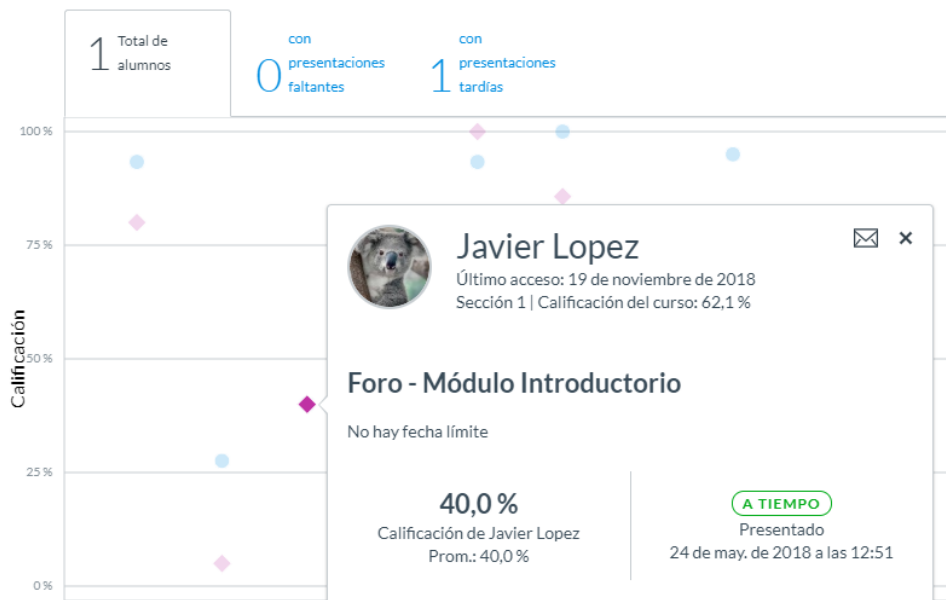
1 Total de alumnos

0 con presentaciones faltantes

1 con presentaciones tardías

100 %
75 %
50 %
25 %
0 %

Calificación

Javier Lopez
Último acceso: 19 de noviembre de 2018
Sección 1 | Calificación del curso: 62,1 %

Foro - Módulo Introductorio

No hay fecha límite

40,0 %
Calificación de Javier Lopez
Prom.: 40,0 %

A TIEMPO
Presentado
24 de may. de 2018 a las 12:51